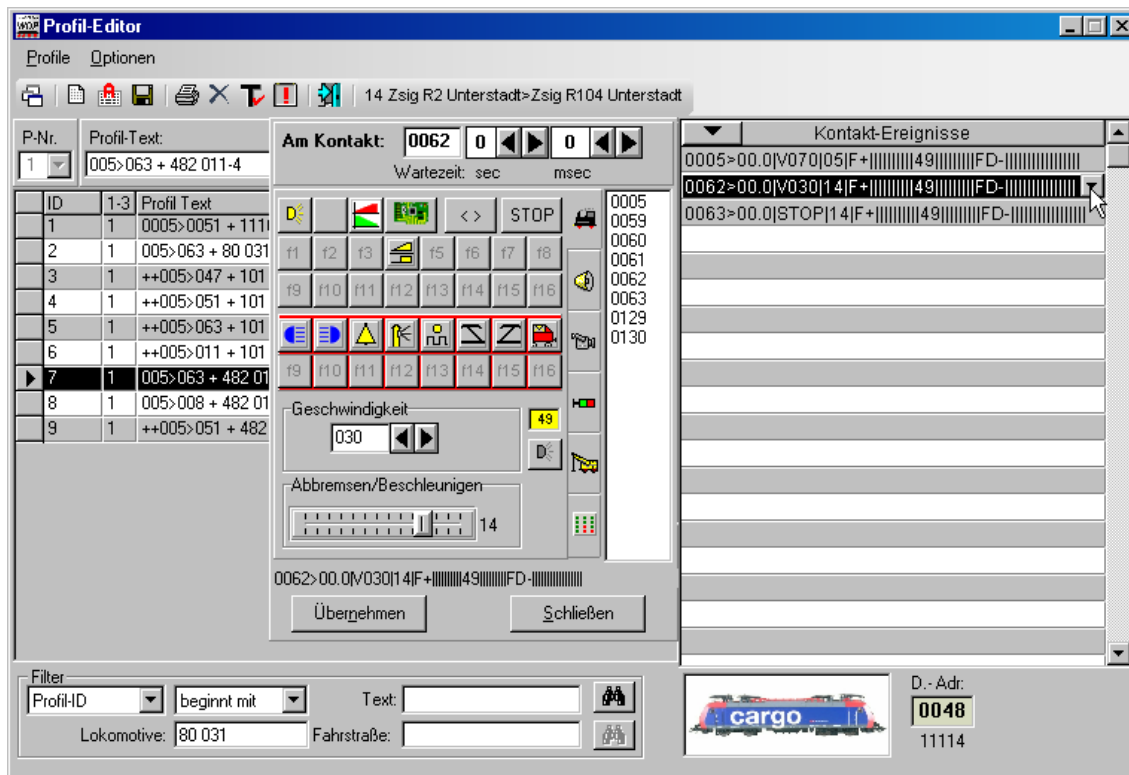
Profil-Editor

Profile Optionen

14 Zsig R2 Unterstadt>Zsig R104 Unterstadt

P-Nr. 1
Profil-Text: 005>063 + 482 011-4

| ID | 1-3 | Profil Text |
|---|---|---|
| 1 | 1 | 0005>0051 + 111 |
| 2 | 1 | 005>063 + 80 031 |
| 3 | 1 | ++005>047 + 101 |
| 4 | 1 | ++005>051 + 101 |
| 5 | 1 | ++005>063 + 101 |
| 6 | 1 | ++005>011 + 101 |
| 7 | 1 | 005>063 + 482 01 |
| 8 | 1 | 005>008 + 482 01 |
| 9 | 1 | ++005>051 + 482 |

Am Kontakt: 0062 0 0
Wartezeit: sec msec

<> STOP
f1 f2 f3 f5 f6 f7 f8
f9 f10 f11 f12 f13 f14 f15 f16
f9 f10 f11 f12 f13 f14 f15 f16

0005
0059
0060
0061
0062
0063
0129
0130

Geschwindigkeit
030
49
Abbremsen/Beschleunigen
14

0062>00.0|V030|14|F+|||||||||49||||||||FD-||||||||||||||

Übernehmen Schließen

Kontakt-Ereignisse
0005>00.0|V070|05|F+|||||||||49||||||||FD-||||||||||||||
0062>00.0|V030|14|F+|||||||||49||||||||FD-||||||||||||||
0063>00.0|STOP|14|F+|||||||||49||||||||FD-||||||||||||||

Filter
Profil-ID beginnt mit Text:
Lokomotive: 80 031 Fahrstraße:

cargo
D.- Adr:
0048
11114